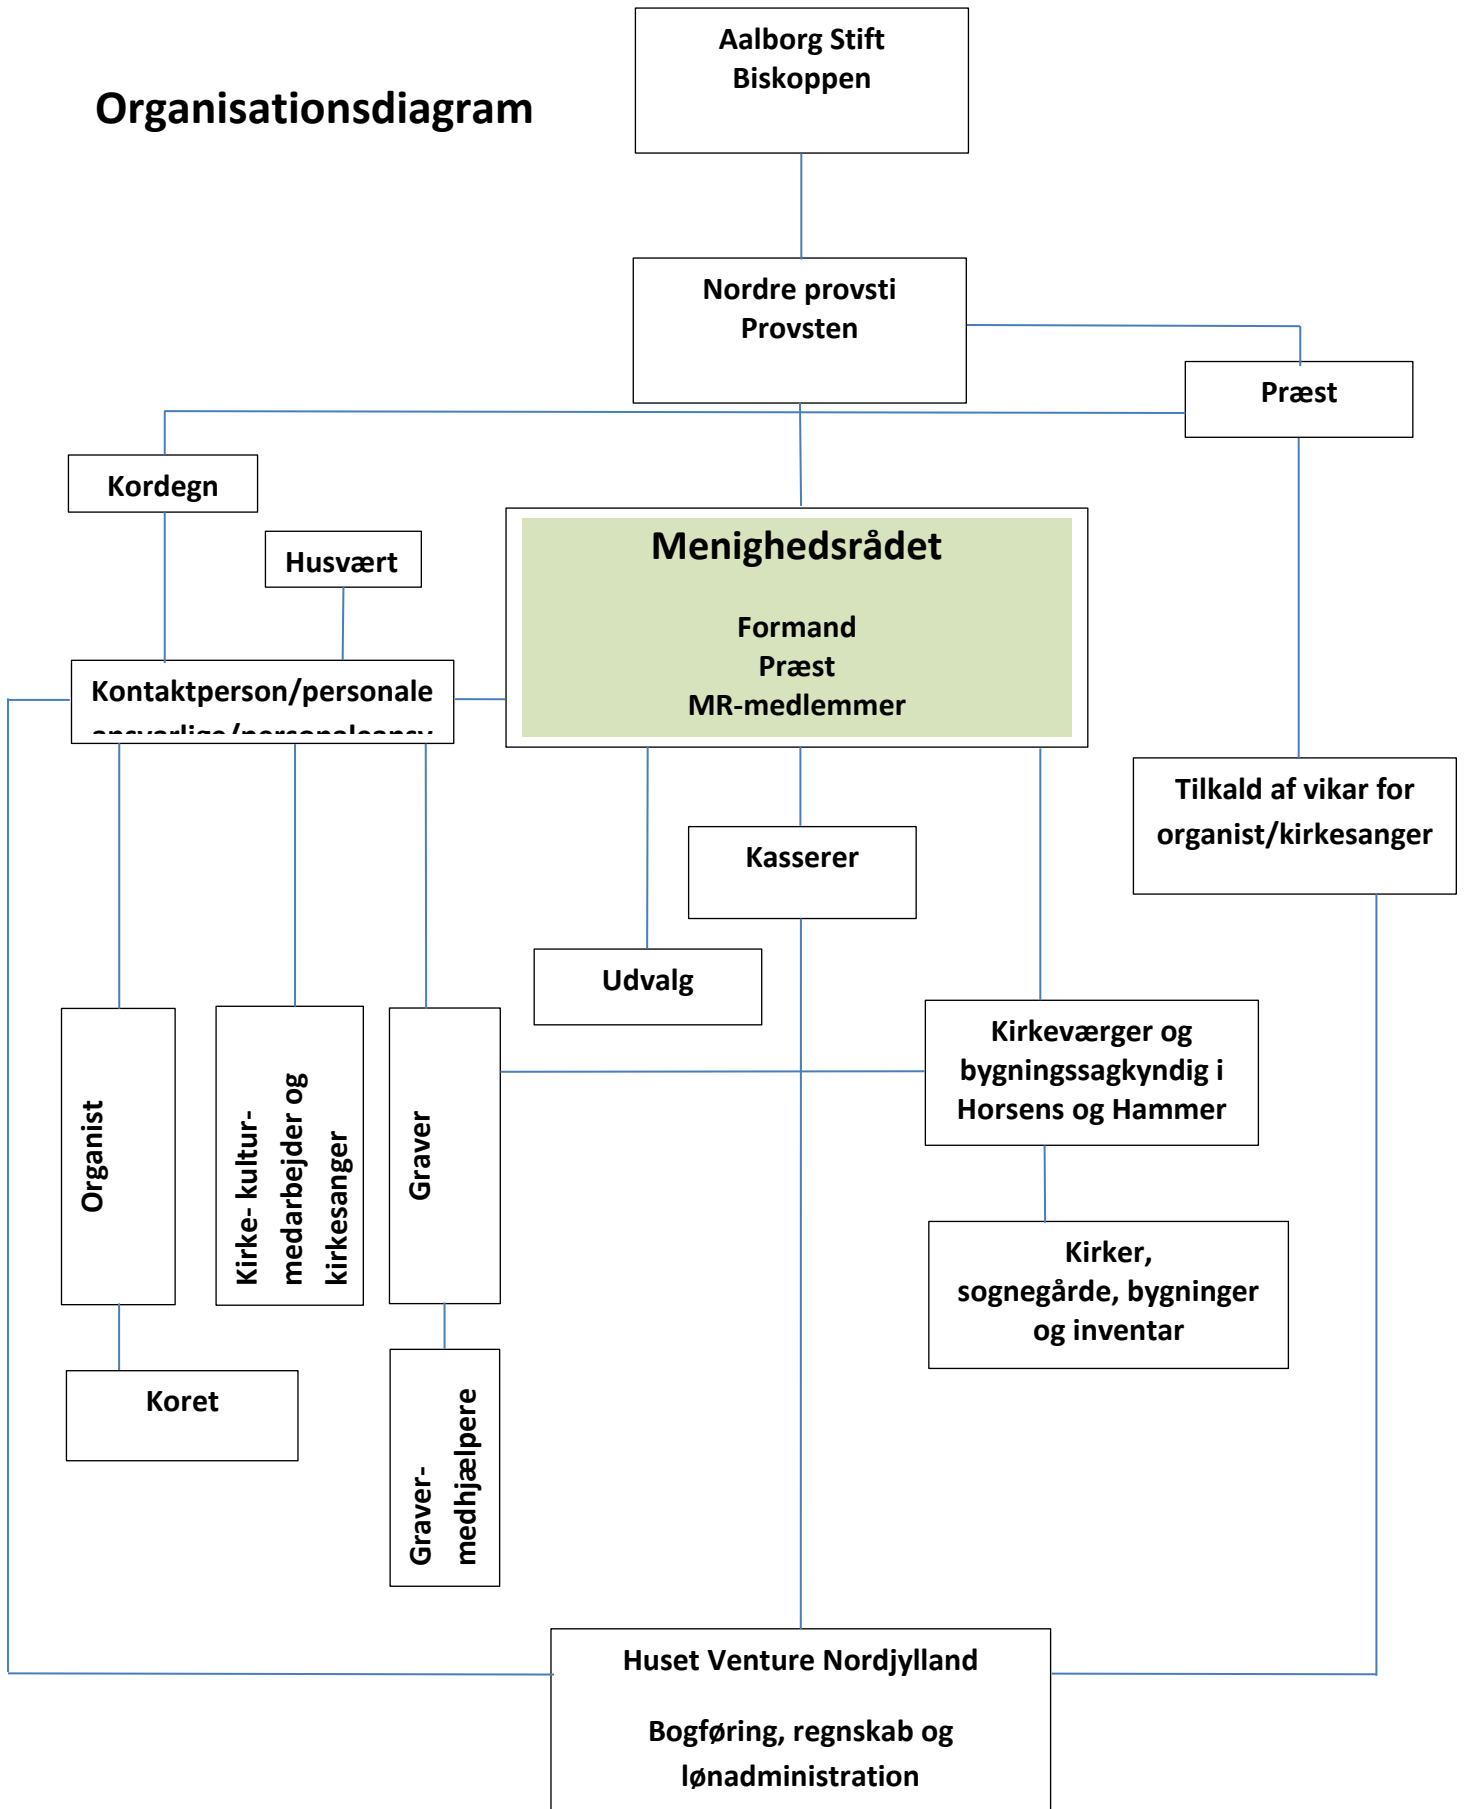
Organisationsdiagram

Aalborg Stift
Biskoppen

Nordre provsti
Provsten

Præst

Kordegn

Husvært

Menighedsrådet

Formand
Præst
MR-medlemmer

Kontaktperson/personale
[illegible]

Tilkald af vikar for organist/kirkesanger

Kasserer

Udvalg

Organist

Kirke- kultur-medarbejder og kirkesanger

Graver

Kirkeværger og bygningssagkyndig i Horsens og Hammer

Kirker, sognegårde, bygninger og inventar

Koret

Graver-medhjælpere

Huset Venture Nordjylland

Bogføring, regnskab og lønadministration